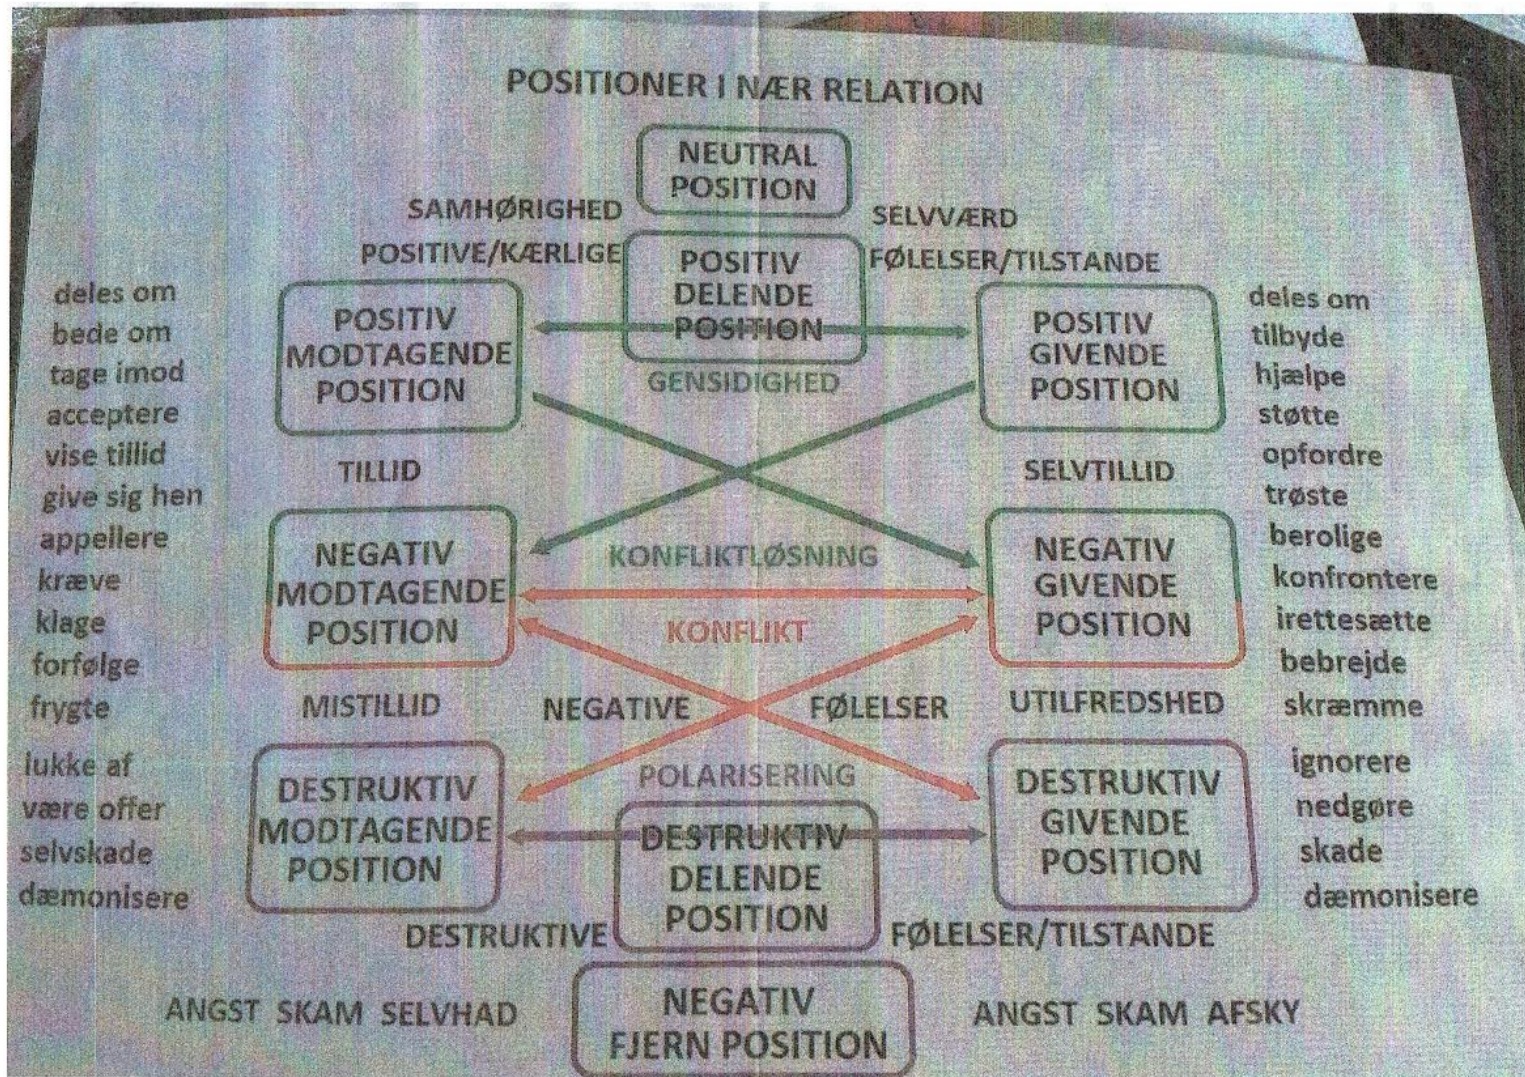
POSITIONER I NÆR RELATION

NEUTRAL POSITION

SAMHØRIGHED
SELVVÆRD
POSITIVE/KÆRLIGE
POSITIV DELENDE POSITION
FØLELSER/TILSTANDE

deles om
bede om
tage imod
acceptere
vise tillid
give sig hen
appellere
kræve
klage
forfølge
frygte
lukke af
være offer
selvskade
dæmonisere

POSITIV MODTAGENDE POSITION

GENSIDIGHED

POSITIV GIVENDE POSITION

deles om
tilbyde
hjælpe
støtte
opfordre
trøste
berolige
konfrontere
irettesætte
bebrejde
skræmme
ignorere
nedgøre
skade
dæmonisere

TILLID
SELVTILLID

NEGATIV MODTAGENDE POSITION
KONFLIKTLØSNING
NEGATIV GIVENDE POSITION
KONFLIKT

MISTILLID
NEGATIVE
FØLELSER
UTILFREDSHED

POLARISERING

DESTRUKTIV MODTAGENDE POSITION
DESTRUKTIV DELENDE POSITION
DESTRUKTIV GIVENDE POSITION

DESTRUKTIVE
FØLELSER/TILSTANDE

ANGST SKAM SELVHAD
NEGATIV FJERN POSITION
ANGST SKAM AFSKY